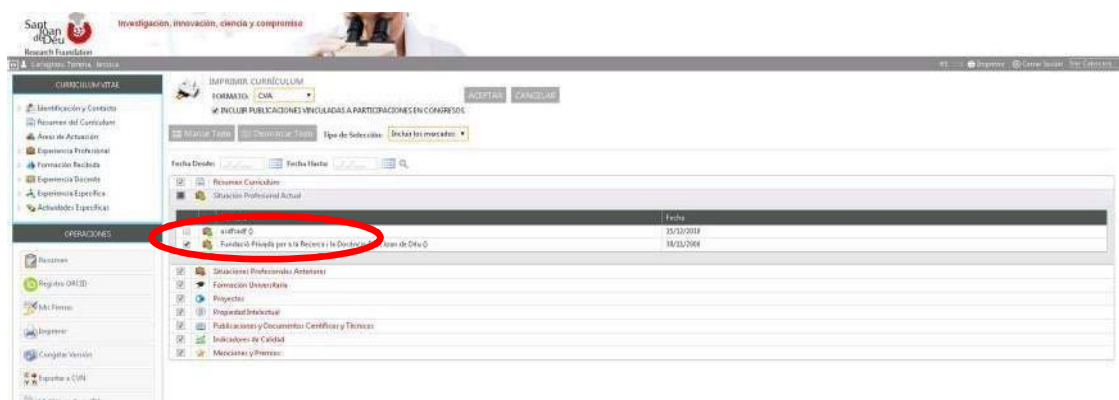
Sant Joan de Déu Research Foundation

Investigación, innovación, ciencia y compromiso

Carragnes Tornero, Jessica

Imprimir | Cerrar Sesión | Ver Cabecera

CURRICULUM VITAE

Identificación y Contacto
Resumen del Currículum
Áreas de Actuación
Experiencia Profesional
Formación Recibida
Experiencia Docente
Experiencia Específica
Actividades Específicas

OPERACIONES

Resumen
Registro ORCID
Mis Firmas
Imprimir
Congelar Versión
Exportar a CVN

IMPRIMIR CURRÍCULUM
FORMATO: CVA
INCLUIR PUBLICACIONES VINCULADAS A PARTICIPACIONES EN CONGRESOS
ACEPTAR | CANCELAR

Marcar Todo | Desmarcar Todo | Tipo de Selección: Incluir los marcados

Fecha Desde: | Fecha Hasta:

Resumen Currículum
Situación Profesional Actual

| | | Fecha |
|---|---|---|
| | asdfsadf () | 15/12/2018 |
| | Fundació Privada per a la Recerca i la Docència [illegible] Joan de Déu () | 18/11/2008 |

Situaciones Profesionales Anteriores
Formación Universitaria
Proyectos
Propiedad Intelectual
Publicaciones y Documentos Científicos y Técnicos
Indicadores de Calidad
Menciones y Premios